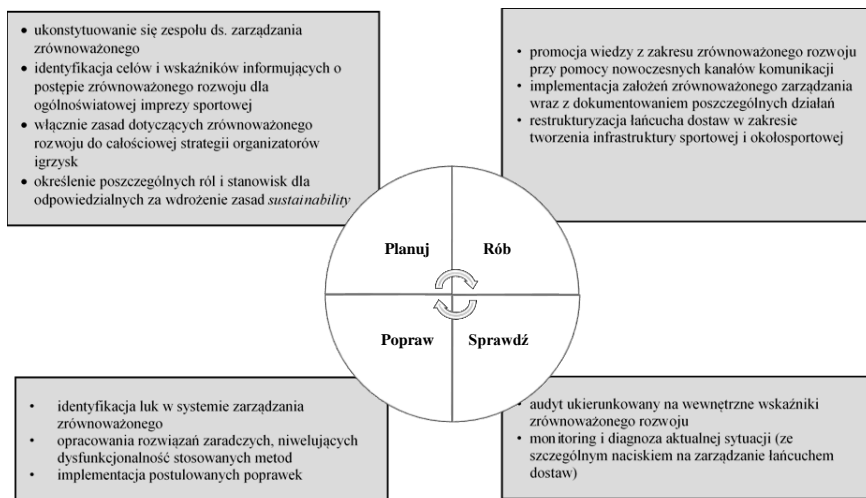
- ukonstytuowanie się zespołu ds. zarządzania zrównoważonego
- identyfikacja celów i wskaźników informujących o postępie zrównoważonego rozwoju dla ogólnoświatowej imprezy sportowej
- włącznie zasad dotyczących zrównoważonego rozwoju do całościowej strategii organizatorów igrzysk
- określenie poszczególnych ról i stanowisk dla odpowiedzialnych za wdrożenie zasad *sustainability*

- promocja wiedzy z zakresu zrównoważonego rozwoju przy pomocy nowoczesnych kanałów komunikacji
- implementacja założeń zrównoważonego zarządzania wraz z dokumentowaniem poszczególnych działań
- restrukturyzacja łańcucha dostaw w zakresie tworzenia infrastruktury sportowej i okołosportowej

Planuj

Rób

Popraw

Sprawdź

- identyfikacja luk w systemie zarządzania zrównoważonego
- opracowania rozwiązań zaradczych, niwelujących dysfunkcjonalność stosowanych metod
- implementacja postulowanych poprawek

- audyt ukierunkowany na wewnętrzne wskaźniki zrównoważonego rozwoju
- monitoring i diagnoza aktualnej sytuacji (ze szczególnym naciskiem na zarządzanie łańcuchem dostaw)